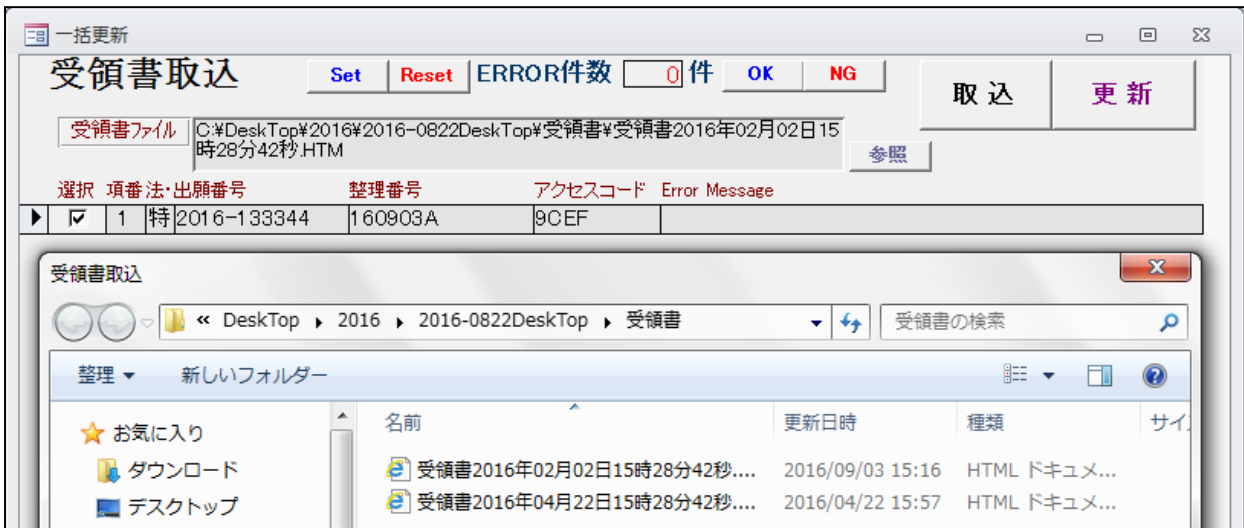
一括更新

受領書取込

Set Reset ERROR件数 0 件 OK NG

取込 更新

受領書ファイル C:¥DeskTop¥2016¥2016-0822DeskTop¥受領書¥受領書2016年02月02日15時28分42秒.HTM

参照

| 選択 | 項番 | 法・出願番号 | 整理番号 | アクセスコード | Error Message |
|---|---|---|---|---|---|
| ☑ | 1 | 特 2016-133344 | 160903A | 9CEF | |

受領書取込

« DeskTop ▸ 2016 ▸ 2016-0822DeskTop ▸ 受領書

受領書の検索

整理 ▾ 新しいフォルダー

お気に入り
ダウンロード
デスクトップ

| 名前 | 更新日時 | 種類 | サイ |
|---|---|---|---|
| 受領書2016年02月02日15時28分42秒.... | 2016/09/03 15:16 | HTML ドキュメ... | |
| 受領書2016年04月22日15時28分42秒.... | 2016/04/22 15:57 | HTML ドキュメ... | |